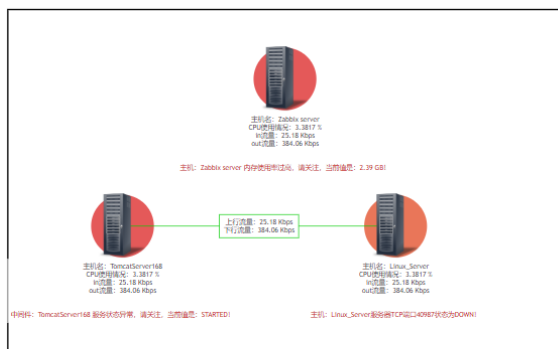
主机名：Zabbix server
CPU使用情况：3.3817 %
in流量：25.18 Kbps
out流量：384.06 Kbps

主机：Zabbix server 内存使用率过高，请关注，当前值是：2.39 GB!

上行流量：25.18 Kbps
下行流量：384.06 Kbps

主机名：TomcatServer168
CPU使用情况：3.3817 %
in流量：25.18 Kbps
out流量：384.06 Kbps

中间件：TomcatServer168 服务状态异常，请关注，当前值是：STARTED!

主机名：Linux_Server
CPU使用情况：3.3817 %
in流量：25.18 Kbps
out流量：384.06 Kbps

主机：Linux_Server服务器TCP端口40987状态为DOWN!